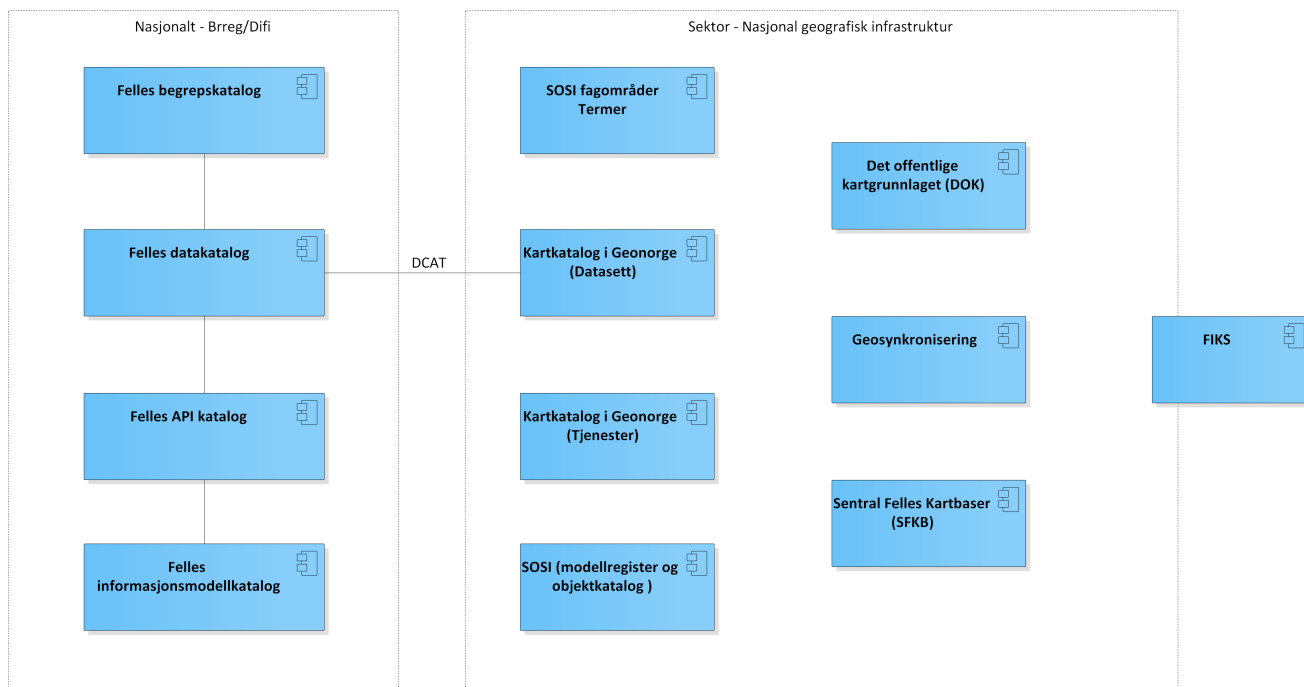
Nasjonalt - Brreg/Difi

Felles begrepskatalog

Felles datakatalog

Felles API katalog

Felles informasjonsmodellkatalog

DCAT

Sektor - Nasjonal geografisk infrastruktur

SOSI fagområder Termer

Kartkatalog i Geonorge (Datasett)

Kartkatalog i Geonorge (Tjenester)

SOSI (modellregister og objektkatalog )

Det offentlige kartgrunnlaget (DOK)

Geosynkronisering

Sentral Felles Kartbaser (SFKB)

FIKS